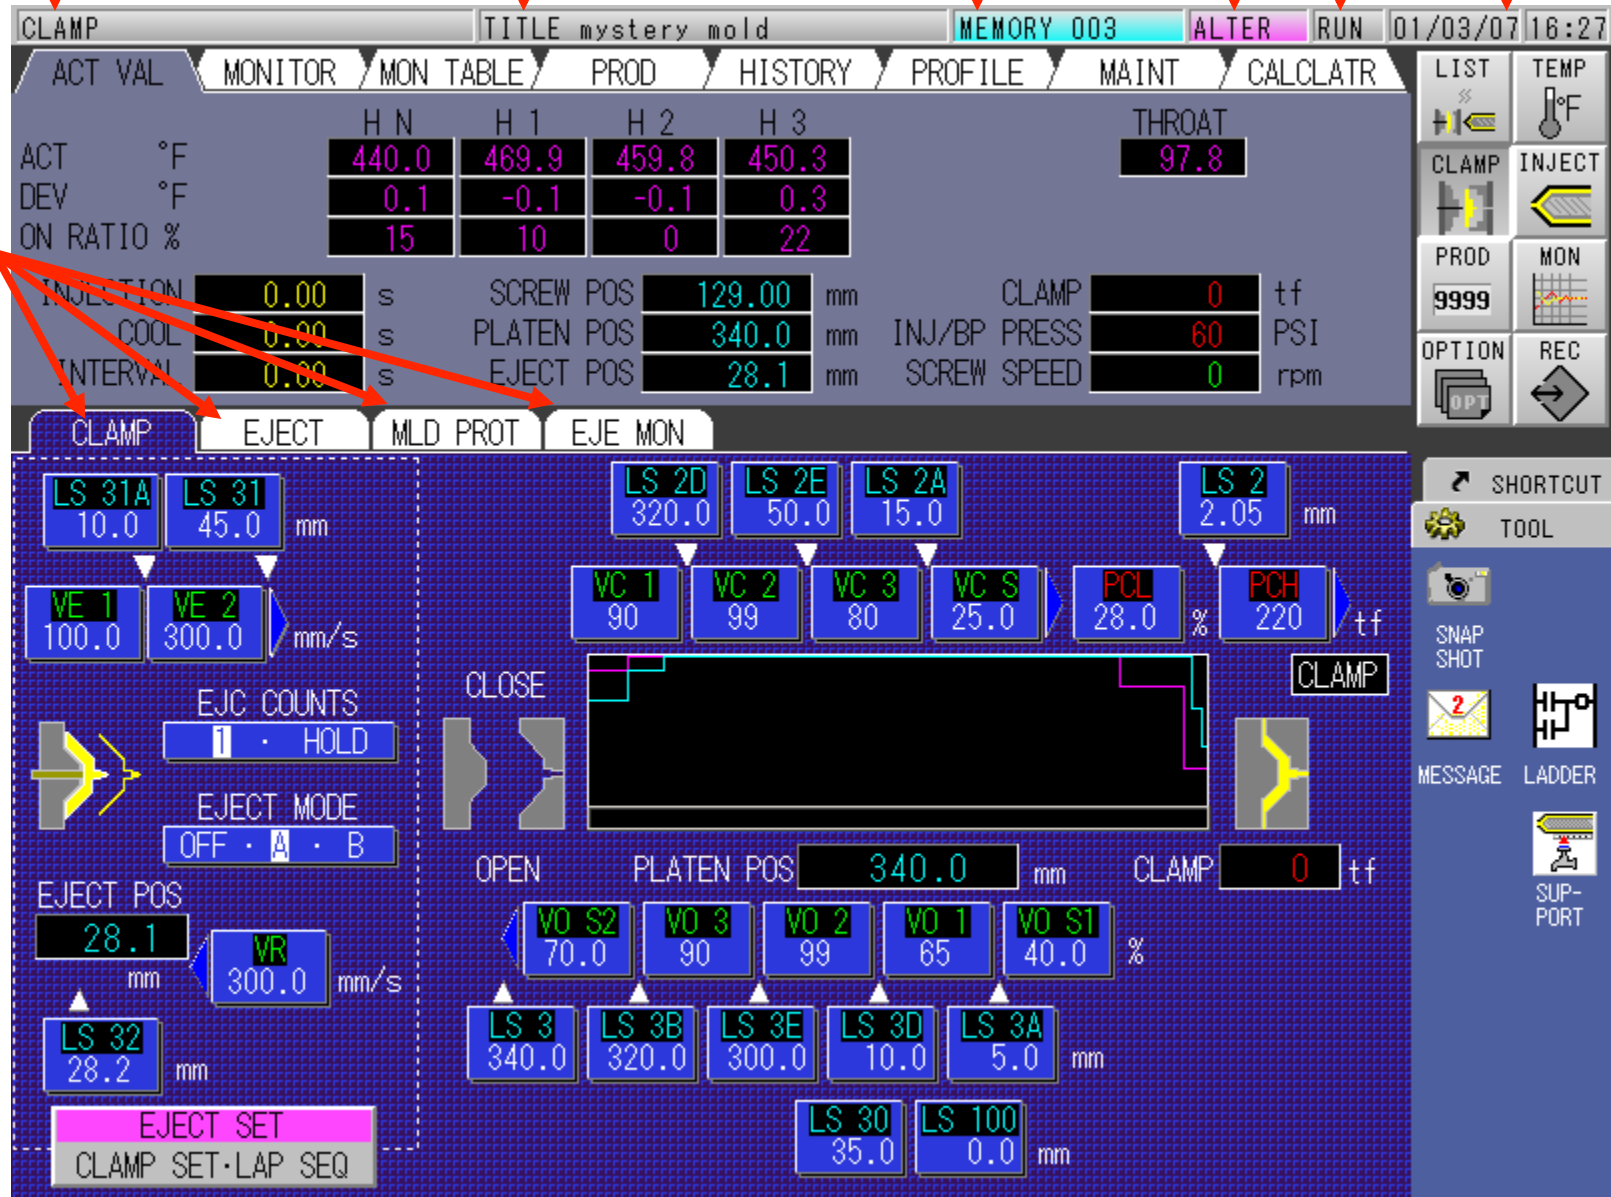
CLAMP | TITLE mystery mold | MEMORY 003 | ALTER | RUN | 01/03/07 | 16:27

ACT VAL | MONITOR | MON TABLE | PROD | HISTORY | PROFILE | MAINT | CALCLATR

LIST | TEMP
CLAMP | INJECT
PROD 9999 | MON
OPTION | REC

| | H N | H 1 | H 2 | H 3 |
|---|---|---|---|---|
| ACT °F | 440.0 | 469.9 | 459.8 | 450.3 |
| DEV °F | 0.1 | -0.1 | -0.1 | 0.3 |
| ON RATIO % | 15 | 10 | 0 | 22 |

THROAT 97.8

INJECTION 0.00 s
COOL 0.00 s
INTERVAL 0.00 s

SCREW POS 129.00 mm
PLATEN POS 340.0 mm
EJECT POS 28.1 mm

CLAMP 0 tf
INJ/BP PRESS 60 PSI
SCREW SPEED 0 rpm

CLAMP | EJECT | MLD PROT | EJE MON

LS 31A 10.0 | LS 31 45.0 mm
VE 1 100.0 | VE 2 300.0 mm/s

EJC COUNTS
1 · HOLD

EJECT MODE
OFF · A · B

EJECT POS
28.1 mm
VR 300.0 mm/s
LS 32 28.2 mm

EJECT SET
CLAMP SET·LAP SEQ

LS 2D 320.0 | LS 2E 50.0 | LS 2A 15.0 | LS 2 2.05 mm
VC 1 90 | VC 2 99 | VC 3 80 | VC S 25.0 | PCL 28.0 % | PCH 220 tf

CLOSE
CLAMP
OPEN
PLATEN POS 340.0 mm CLAMP 0 tf

VO S2 70.0 | VO 3 90 | VO 2 99 | VO 1 65 | VO S1 40.0 %
LS 3 340.0 | LS 3B 320.0 | LS 3E 300.0 | LS 3D 10.0 | LS 3A 5.0 mm
LS 30 35.0 | LS 100 0.0 mm

SHORTCUT
TOOL
SNAP SHOT
MESSAGE
LADDER
SUP-PORT